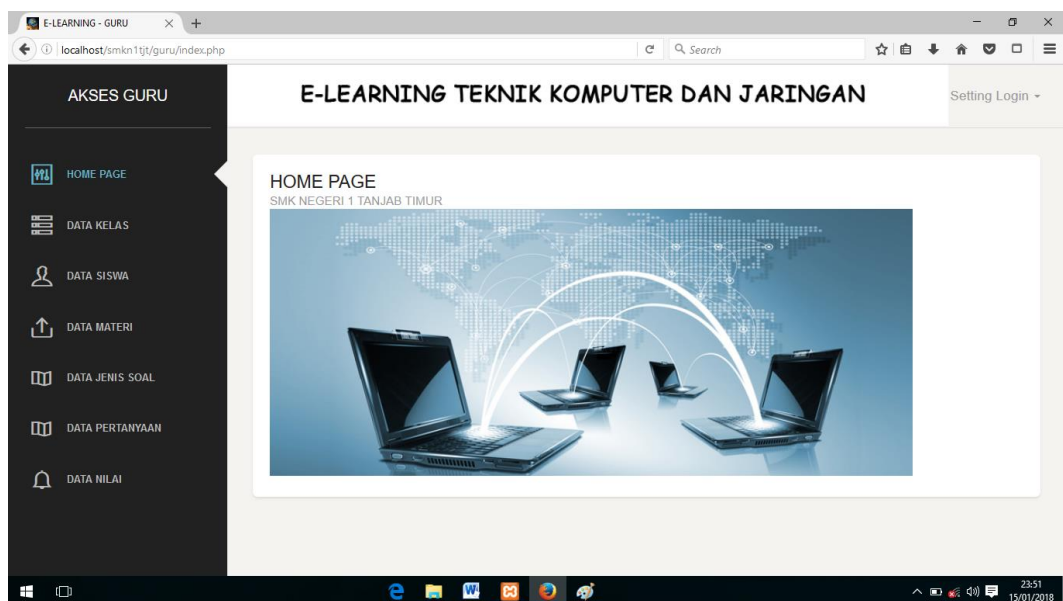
E-LEARNING - GURU

localhost/smkn1tjt/guru/index.php

Search

AKSES GURU

E-LEARNING TEKNIK KOMPUTER DAN JARINGAN

Setting Login

HOME PAGE

DATA KELAS

DATA SISWA

DATA MATERI

DATA JENIS SOAL

DATA PERTANYAAN

DATA NILAI

HOME PAGE
SMK NEGERI 1 TANJAB TIMUR

23:51
15/01/2018